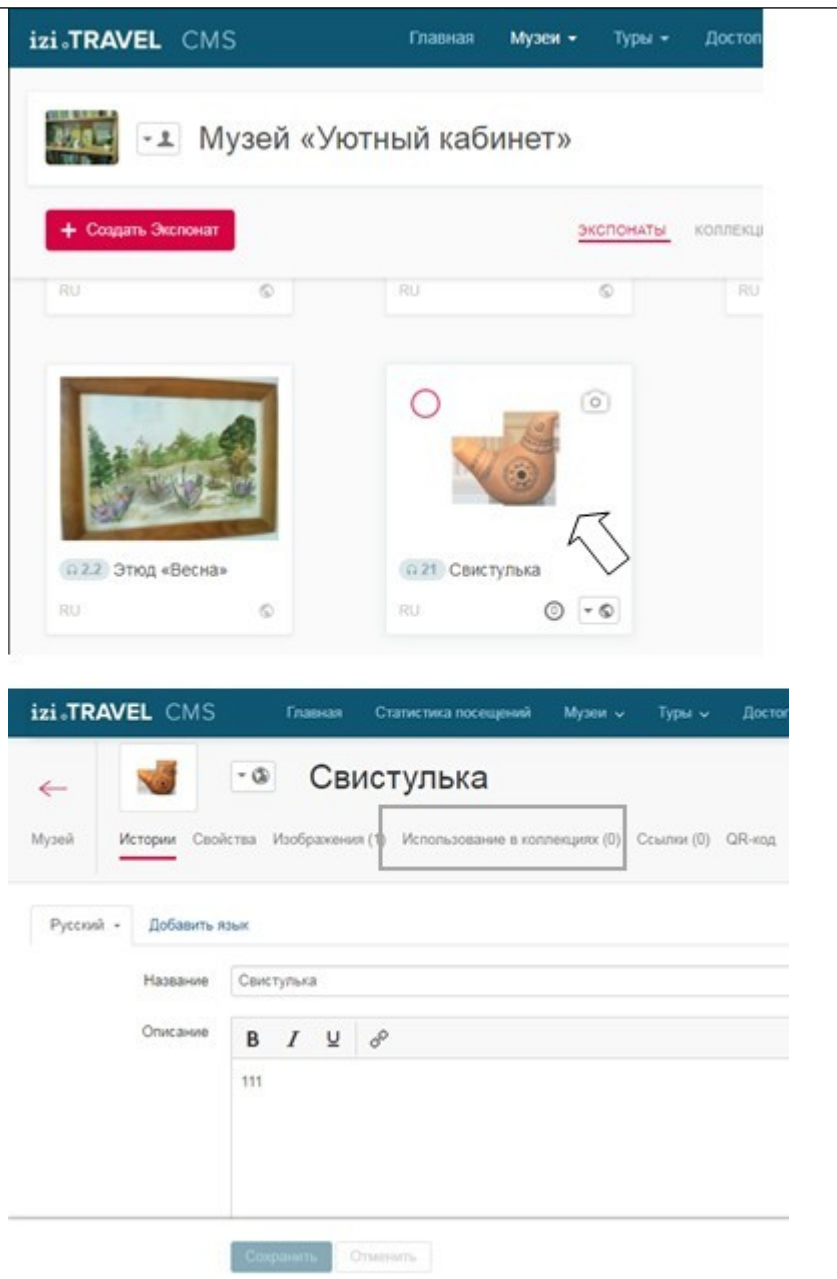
izi.TRAVEL CMS Главная Музеи Туры Достоп

Музей «Уютный кабинет»

+ Создать Экспонат

ЭКСПОНАТЫ КОЛЛЕКЦ

RU RU RU

2.2 Этюд «Весна»

RU

21 Свистулька

RU

izi.TRAVEL CMS Главная Статистика посещений Музеи Туры Достo

Свистулька

Музей Истории Свойства Изображения (1) Использование в коллекциях (0) Ссылки (0) QR-код

Русский Добавить язык

Название Свистулька

Описание B I U

111

Сохранить Отменить